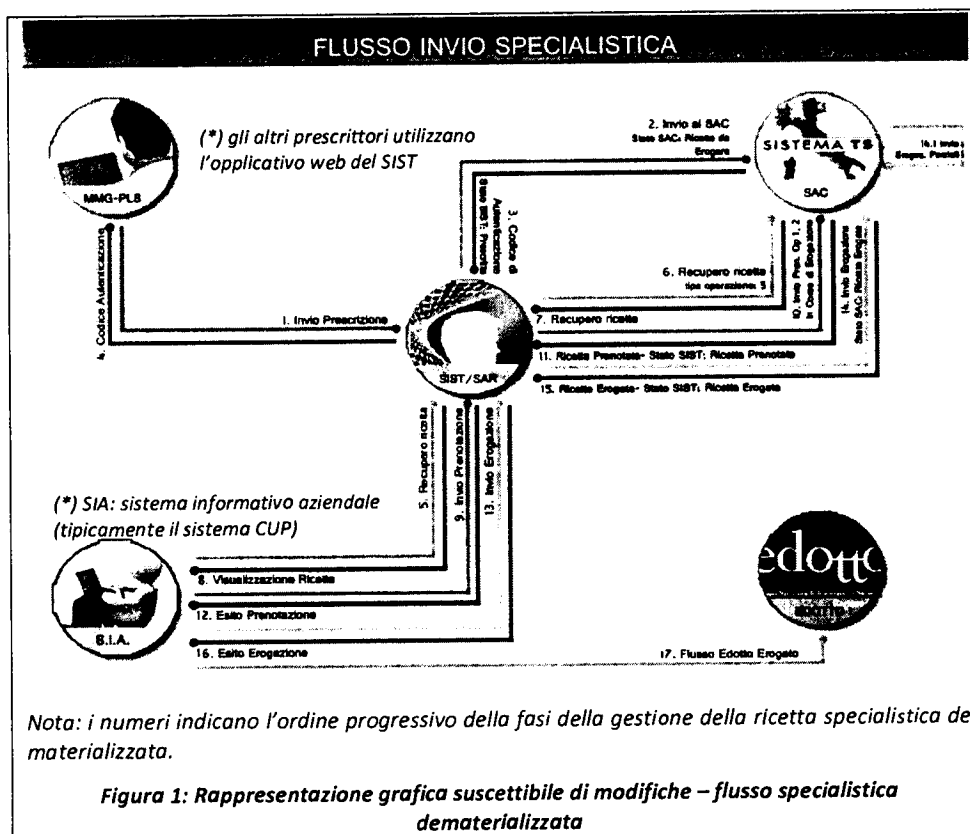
FLUSSO INVIO SPECIALISTICA

MMG-PLS

(*) gli altri prescrittori utilizzano l'opplicativo web del SIST

SISTEMA TS

SAC

2. Invio al SAC Stato SAC: Ricetta da Erogare

16.1 Invio i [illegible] Posticati

3. Codice di Autenticazione Stato SIST: Prescritta

4. Codice Autenticazione

1. Invio Prescrizione

6. Recupero ricetta tipo operazione: 5

7. Recupero ricetta

10. Invio Prep. Op 1, 2 in Corso di Erogazione

14. Invio Erogazione Stato SAC: Ricetta Erogata

11. Ricetta Prenotata - Stato SIST: Ricetta Prenotata

15. Ricetta Erogata - Stato SIST: Ricetta Erogata

SIST/SAR

5. Recupero ricetta

9. Invio Prenotazione

13. Invio Erogazione

(*) SIA: sistema informativo aziendale (tipicamente il sistema CUP)

8. Visualizzazione Ricette

12. Esito Prenotazione

16. Esito Erogazione

17. Flusso Edotto Erogato

S.I.A.

edotto

Nota: i numeri indicano l'ordine progressivo della fasi della gestione della ricetta specialistica dematerializzata.

Figura 1: Rappresentazione grafica suscettibile di modifiche – flusso specialistica dematerializzata